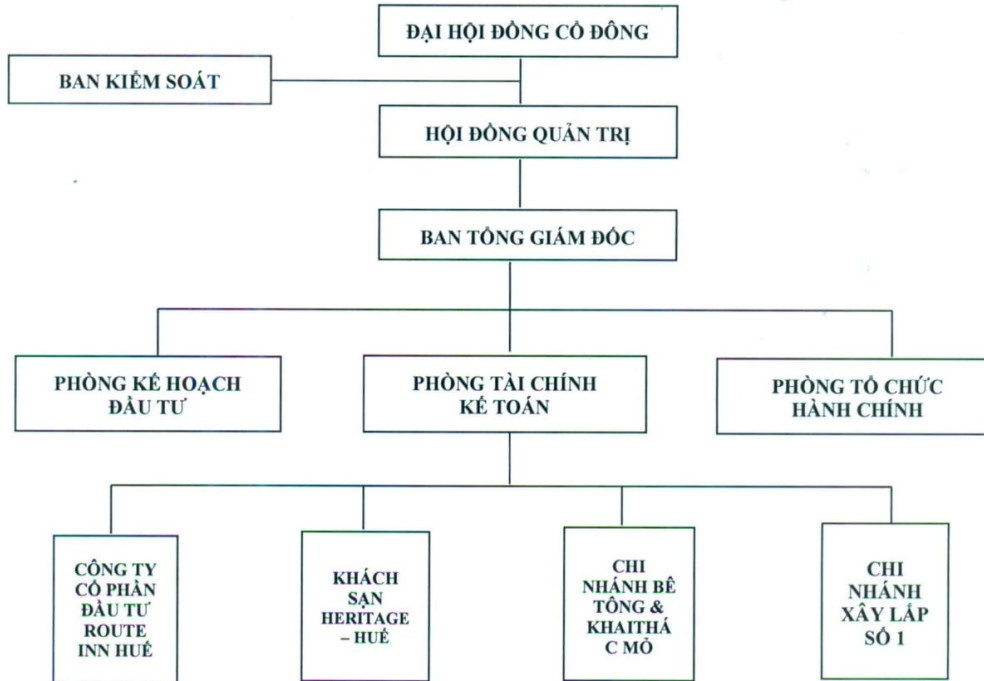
ĐẠI HỘI ĐỒNG CỔ ĐÔNG

BAN KIỂM SOÁT

HỘI ĐỒNG QUẢN TRỊ

BAN TỔNG GIÁM ĐỐC

PHÒNG KẾ HOẠCH ĐẦU TƯ

PHÒNG TÀI CHÍNH KẾ TOÁN

PHÒNG TỔ CHỨC HÀNH CHÍNH

CÔNG TY CỔ PHẦN ĐẦU TƯ ROUTE INN HUẾ

KHÁCH SẠN HERITAGE – HUẾ

CHI NHÁNH BÊ TÔNG & KHAITHÁ C MỎ

CHI NHÁNH XÂY LẮP SỐ 1